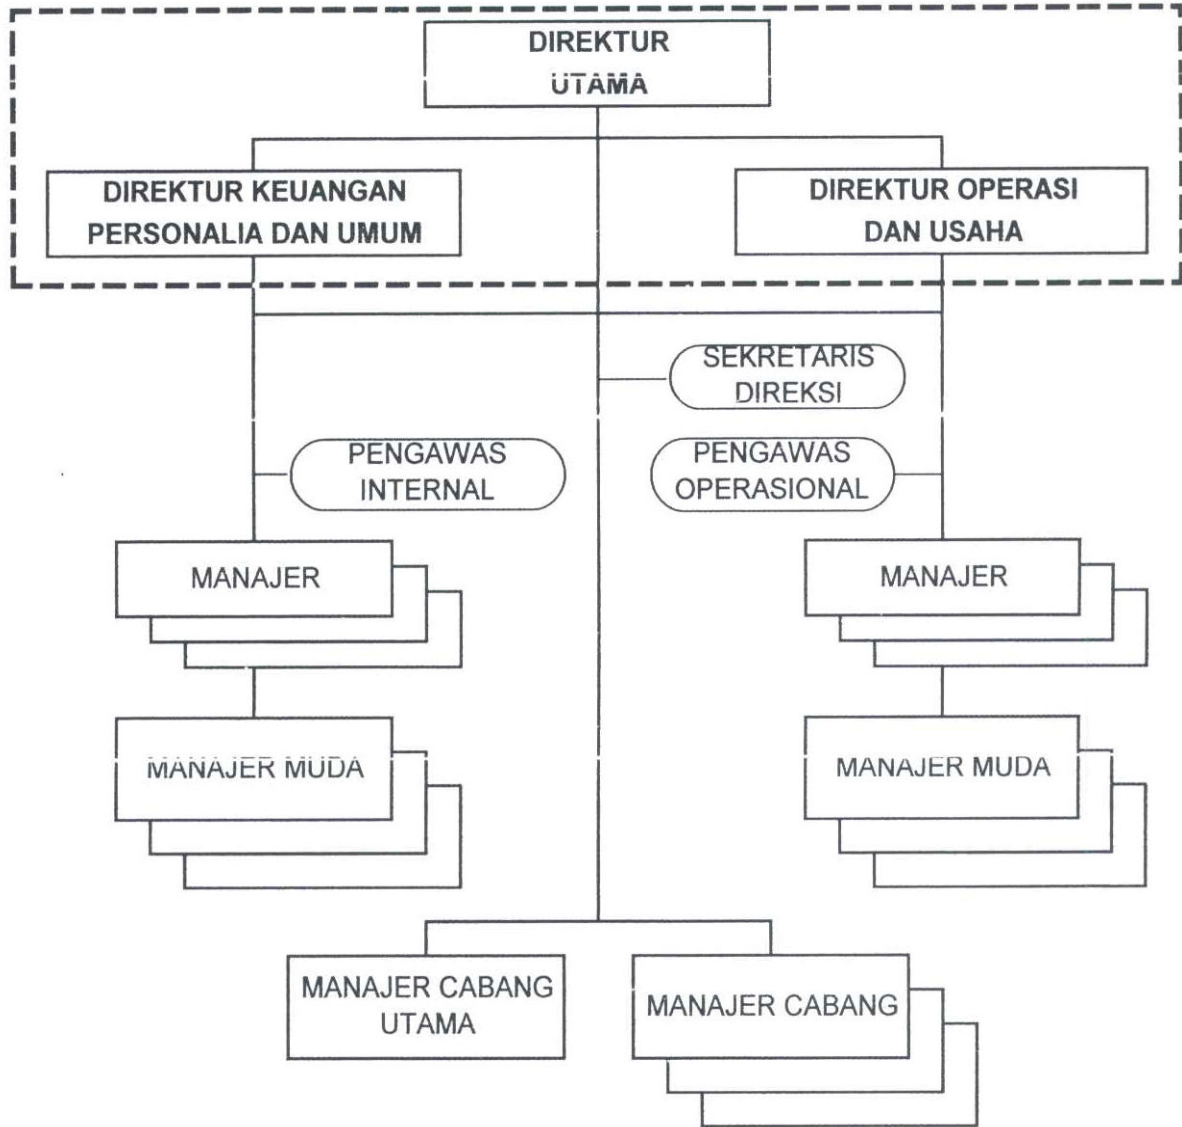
DIREKTUR UTAMA

DIREKTUR KEUANGAN PERSONALIA DAN UMUM

DIREKTUR OPERASI DAN USAHA

SEKRETARIS DIREKSI

PENGAWAS INTERNAL

PENGAWAS OPERASIONAL

MANAJER

MANAJER

MANAJER MUDA

MANAJER MUDA

MANAJER CABANG UTAMA

MANAJER CABANG